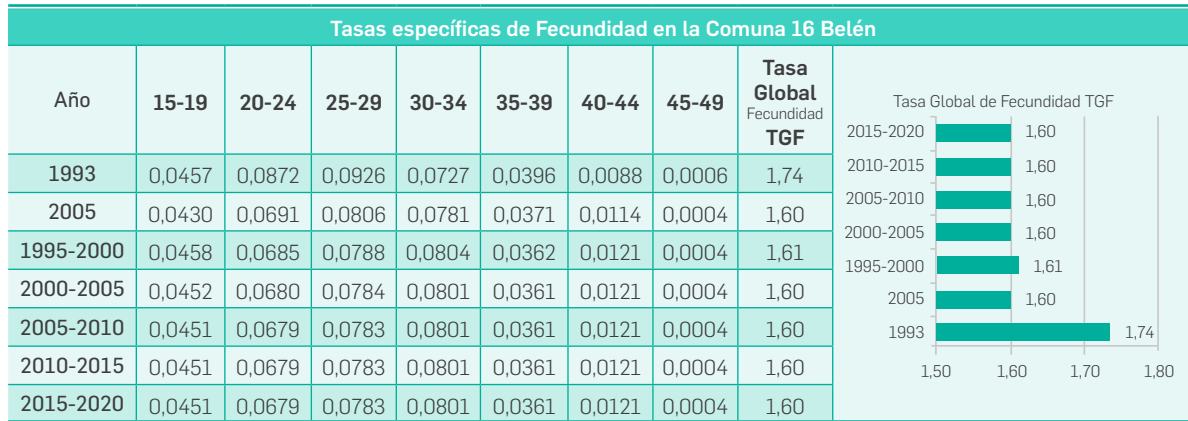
Tasas específicas de Fecundidad en la Comuna 16 Belén

| Año | 15-19 | 20-24 | 25-29 | 30-34 | 35-39 | 40-44 | 45-49 | Tasa Global Fecundidad TGF |
|---|---|---|---|---|---|---|---|---|
| 1993 | 0,0457 | 0,0872 | 0,0926 | 0,0727 | 0,0396 | 0,0088 | 0,0006 | 1,74 |
| 2005 | 0,0430 | 0,0691 | 0,0806 | 0,0781 | 0,0371 | 0,0114 | 0,0004 | 1,60 |
| 1995-2000 | 0,0458 | 0,0685 | 0,0788 | 0,0804 | 0,0362 | 0,0121 | 0,0004 | 1,61 |
| 2000-2005 | 0,0452 | 0,0680 | 0,0784 | 0,0801 | 0,0361 | 0,0121 | 0,0004 | 1,60 |
| 2005-2010 | 0,0451 | 0,0679 | 0,0783 | 0,0801 | 0,0361 | 0,0121 | 0,0004 | 1,60 |
| 2010-2015 | 0,0451 | 0,0679 | 0,0783 | 0,0801 | 0,0361 | 0,0121 | 0,0004 | 1,60 |
| 2015-2020 | 0,0451 | 0,0679 | 0,0783 | 0,0801 | 0,0361 | 0,0121 | 0,0004 | 1,60 |

Tasa Global de Fecundidad TGF

2015-2020 1,60
2010-2015 1,60
2005-2010 1,60
2000-2005 1,60
1995-2000 1,61
2005 1,60
1993 1,74

1,50 1,60 1,70 1,80